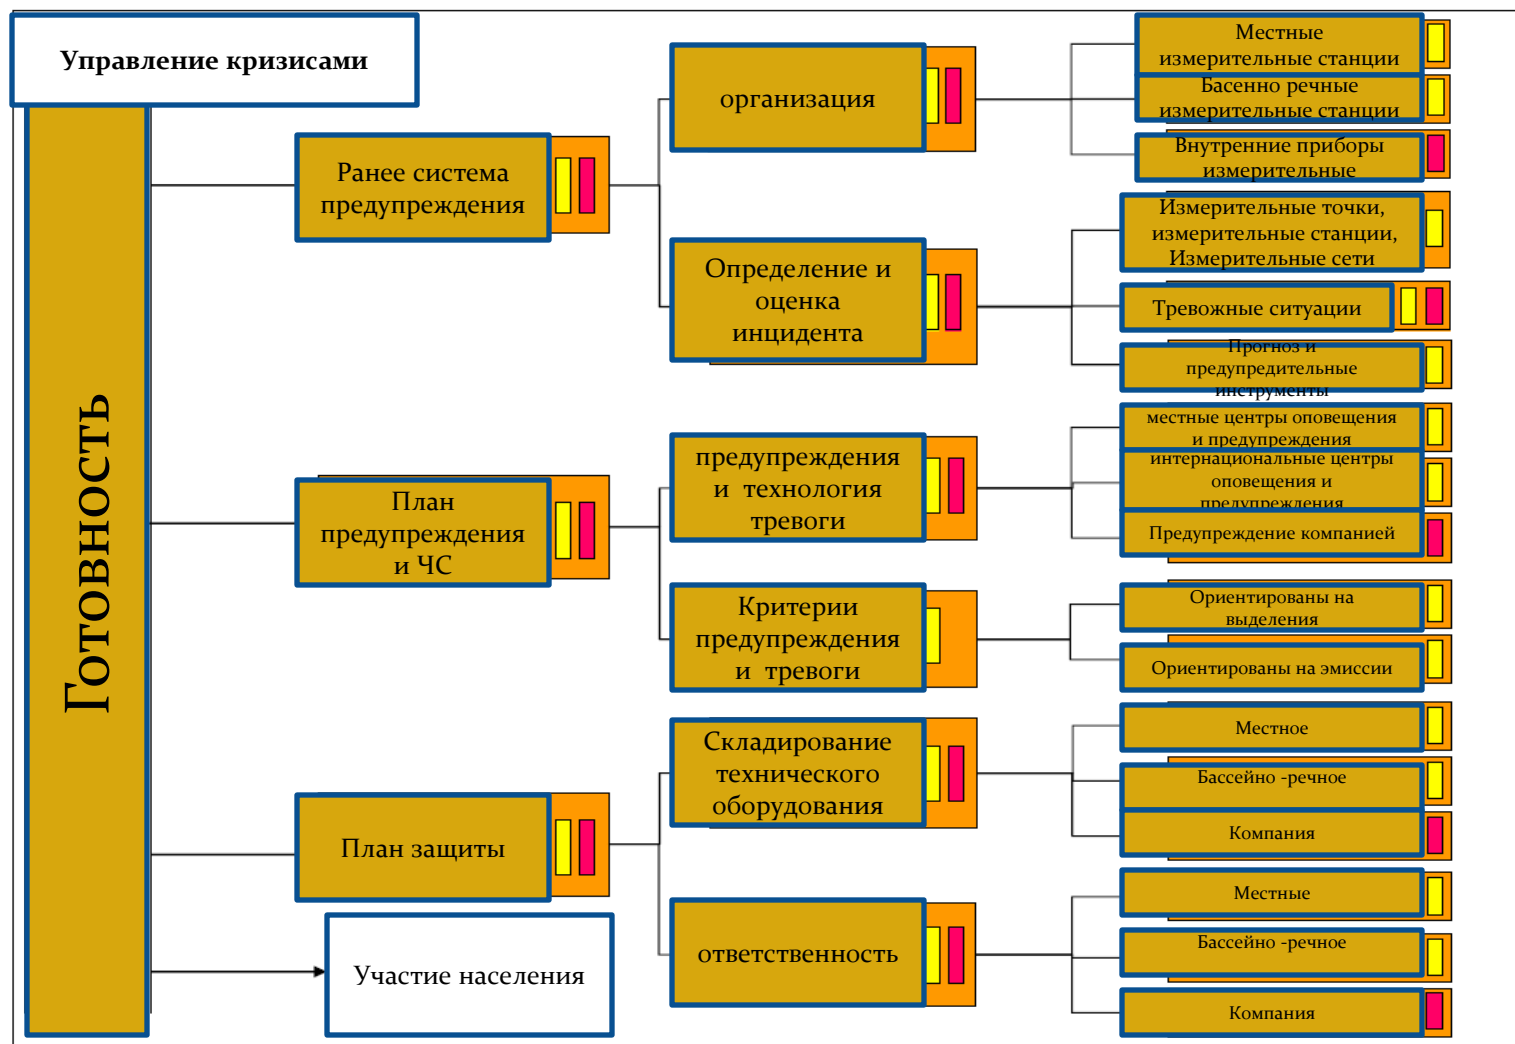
Управление кризисами

Готовность

Ранее система предупреждения

План предупреждения и ЧС

План защиты

Участие населения

организация

Определение и оценка инцидента

предупреждения и технология тревоги

Критерии предупреждения и тревоги

Складирование технического оборудования

ответственность

Местные измерительные станции

Басенно речные измерительные станции

Внутренние приборы измерительные

Измерительные точки, измерительные станции, Измерительные сети

Тревожные ситуации

Прогноз и предупредительные инструменты

местные центры оповещения и предупреждения

интернациональные центры оповещения и предупреждения

Предупреждение компанией

Ориентированы на выделения

Ориентированы на эмиссии

Местное

Бассейно -речное

Компания

Местные

Бассейно -речное

Компания